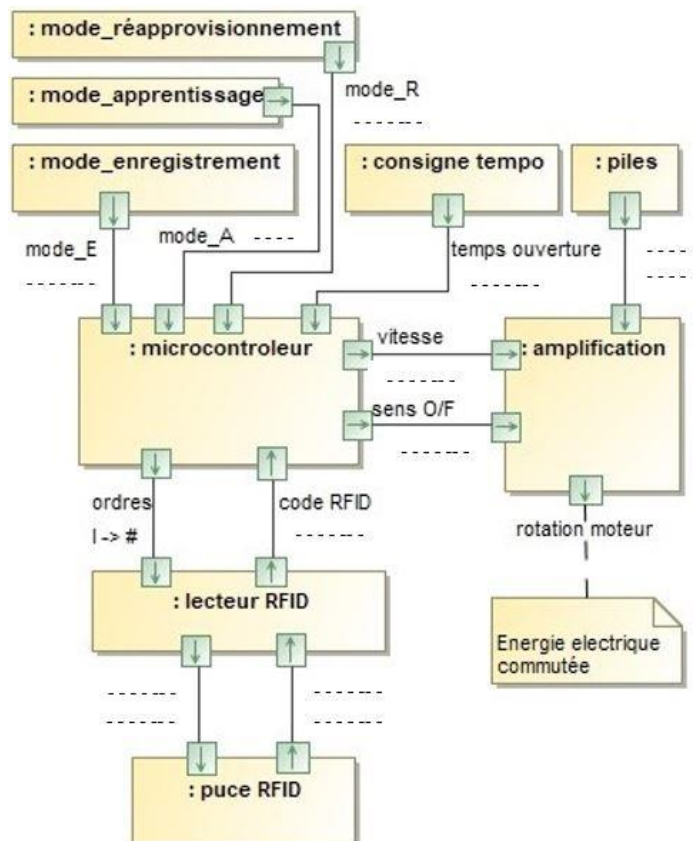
: mode_réapprovisionnement

: mode_apprentissage

mode_R

-------

: mode_enregistrement

: consigne tempo

: piles

mode_E

-------

mode_A ----

temps ouverture

-------

----

----

: microcontroleur

vitesse

-------

: amplification

sens O/F

-------

ordres

I -> #

code RFID

-------

rotation moteur

: lecteur RFID

Energie electrique commutée

-------

-------

-------

-------

: puce RFID